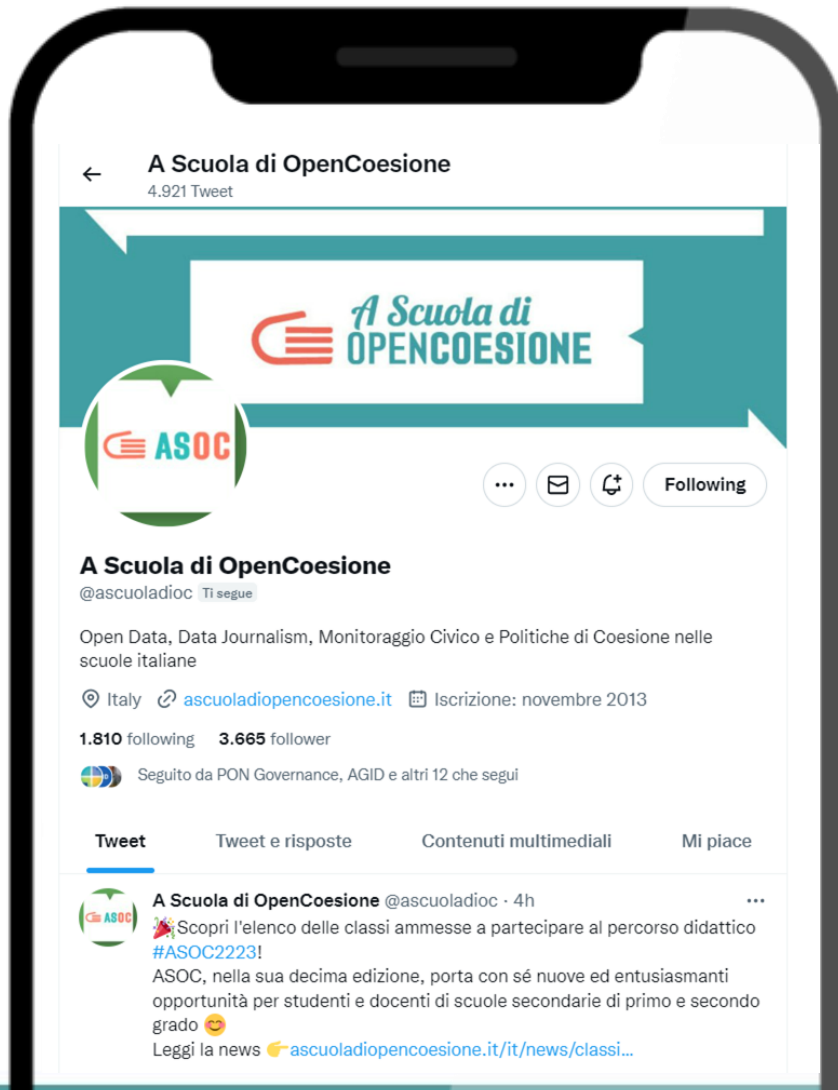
A Scuola di OpenCoesione
4.921 Tweet

A Scuola di OPENCOESIONE

ASOC

Following

A Scuola di OpenCoesione
@ascuoladioc Ti segue

Open Data, Data Journalism, Monitoraggio Civico e Politiche di Coesione nelle scuole italiane

Italy ascuoladiopencoesione.it Iscrizione: novembre 2013

1.810 following 3.665 follower

Seguito da PON Governance, AGID e altri 12 che segui

Tweet Tweet e risposte Contenuti multimediali Mi piace

A Scuola di OpenCoesione @ascuoladioc · 4h
🎉Scopri l'elenco delle classi ammesse a partecipare al percorso didattico #ASOC2223!
ASOC, nella sua decima edizione, porta con sé nuove ed entusiasmanti opportunità per studenti e docenti di scuole secondarie di primo e secondo grado 😊
Leggi la news 👉ascuoladiopencoesione.it/it/news/classi...